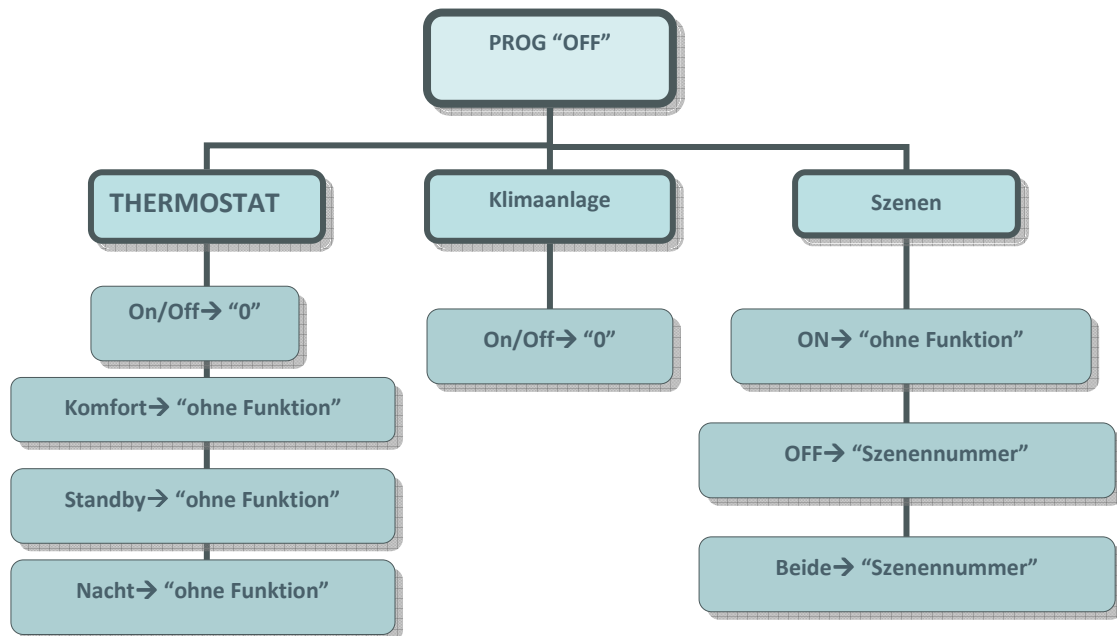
PROG “OFF”

THERMOSTAT

Klimaanlage

Szenen

On/Off→ “0”

Komfort→ “ohne Funktion”

Standby→ “ohne Funktion”

Nacht→ “ohne Funktion”

On/Off→ “0”

ON→ “ohne Funktion”

OFF→ “Szenennummer”

Beide→ “Szenennummer”